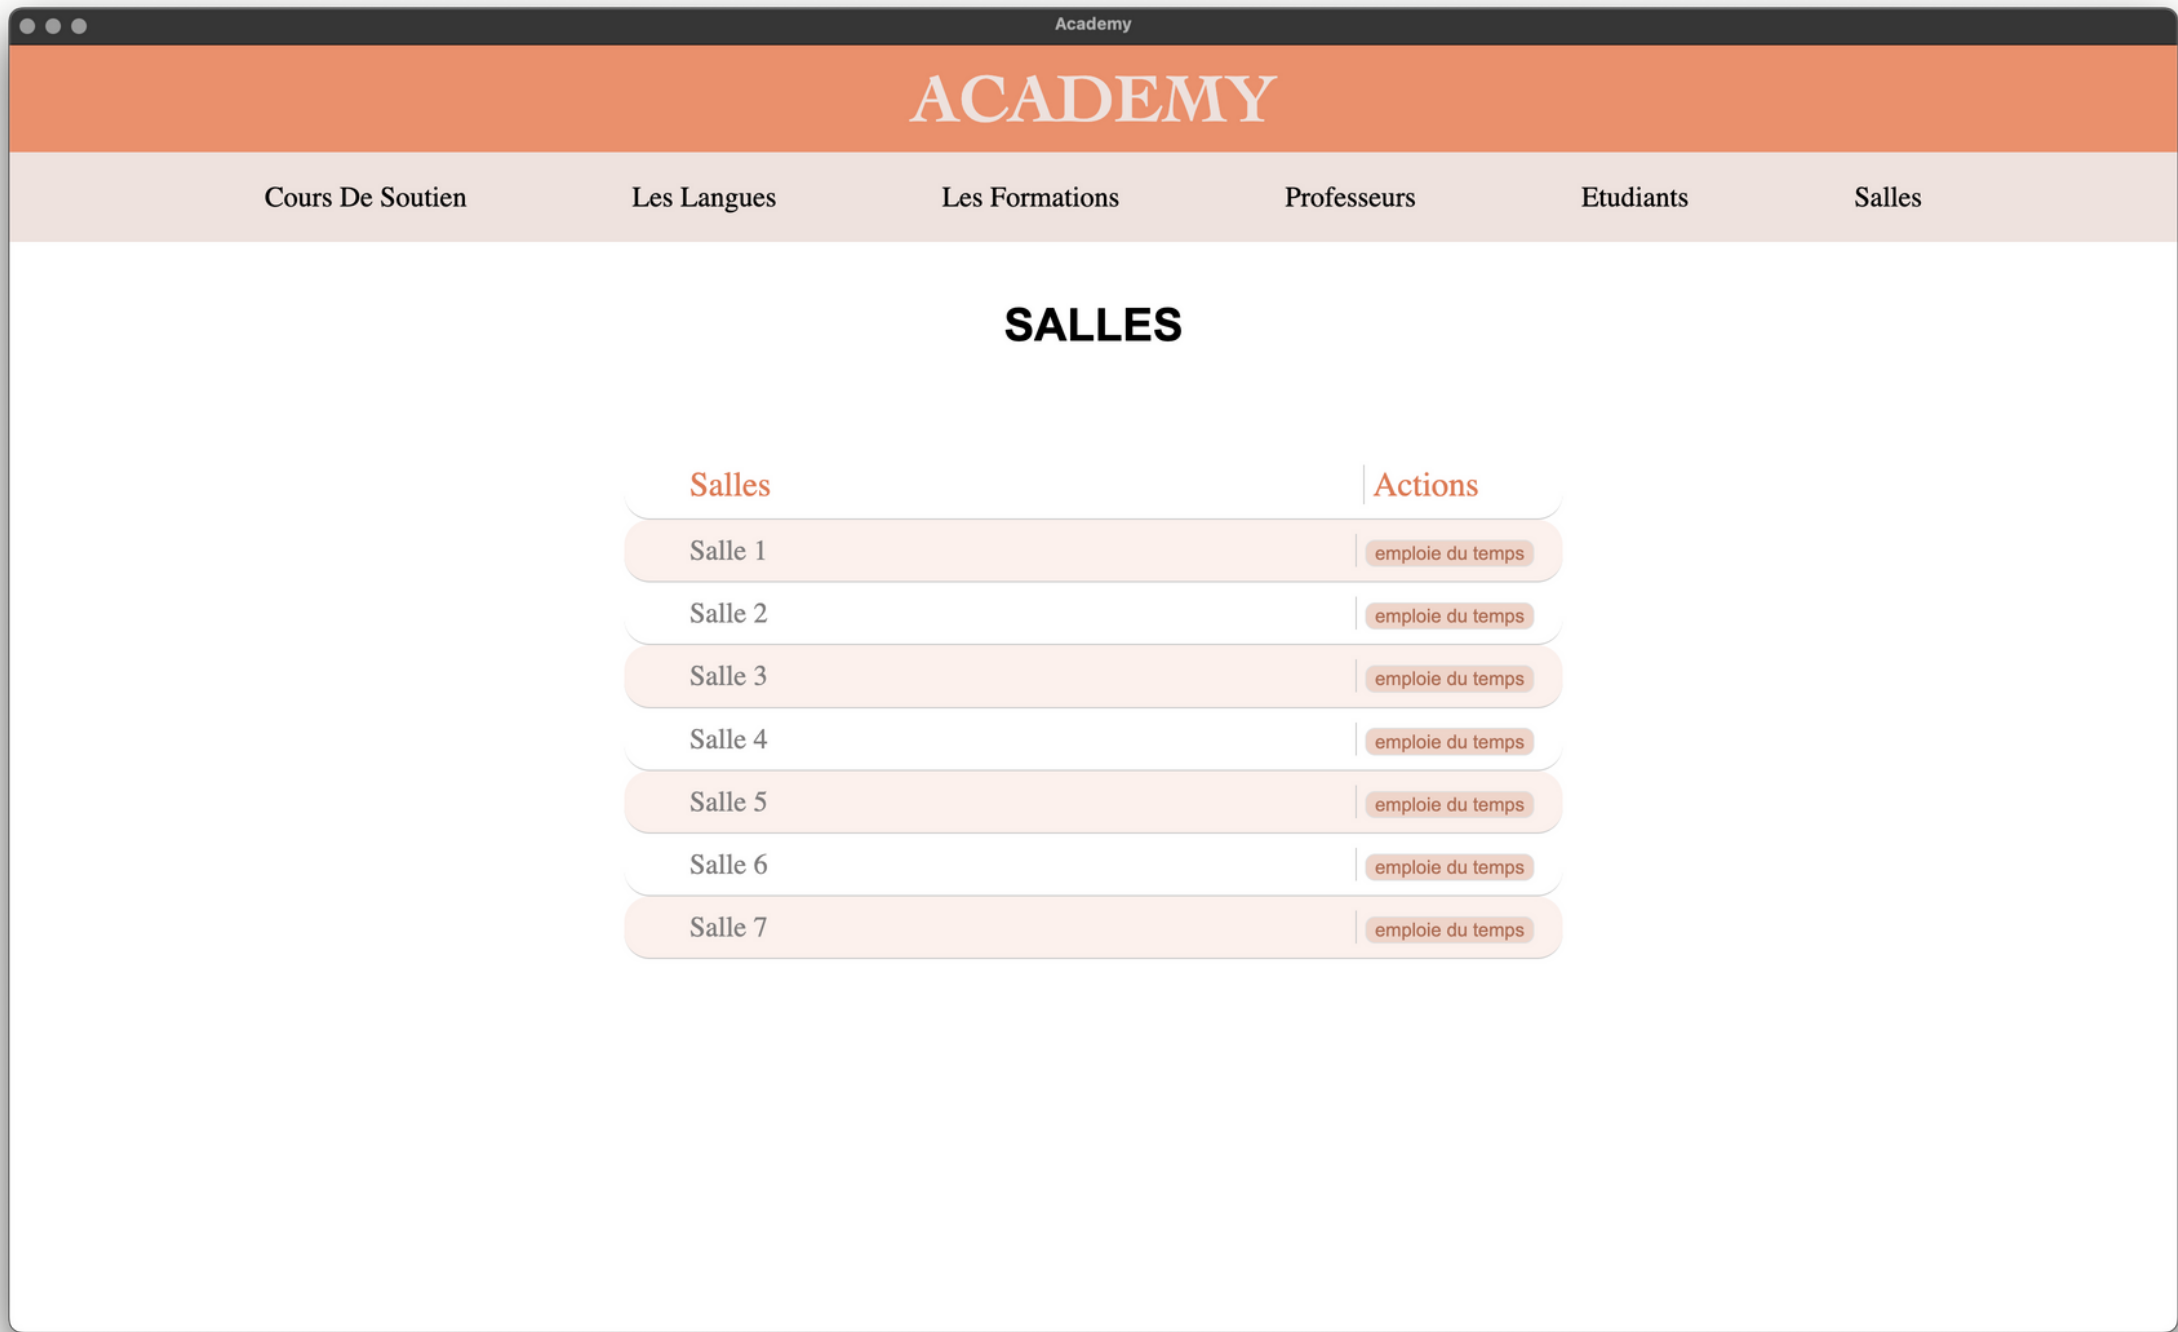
Academy

ACADEMY

Cours De Soutien Les Langues Les Formations Professeurs Etudiants Salles

SALLES

| Salles | Actions |
|---|---|
| Salle 1 | emploie du temps |
| Salle 2 | emploie du temps |
| Salle 3 | emploie du temps |
| Salle 4 | emploie du temps |
| Salle 5 | emploie du temps |
| Salle 6 | emploie du temps |
| Salle 7 | emploie du temps |